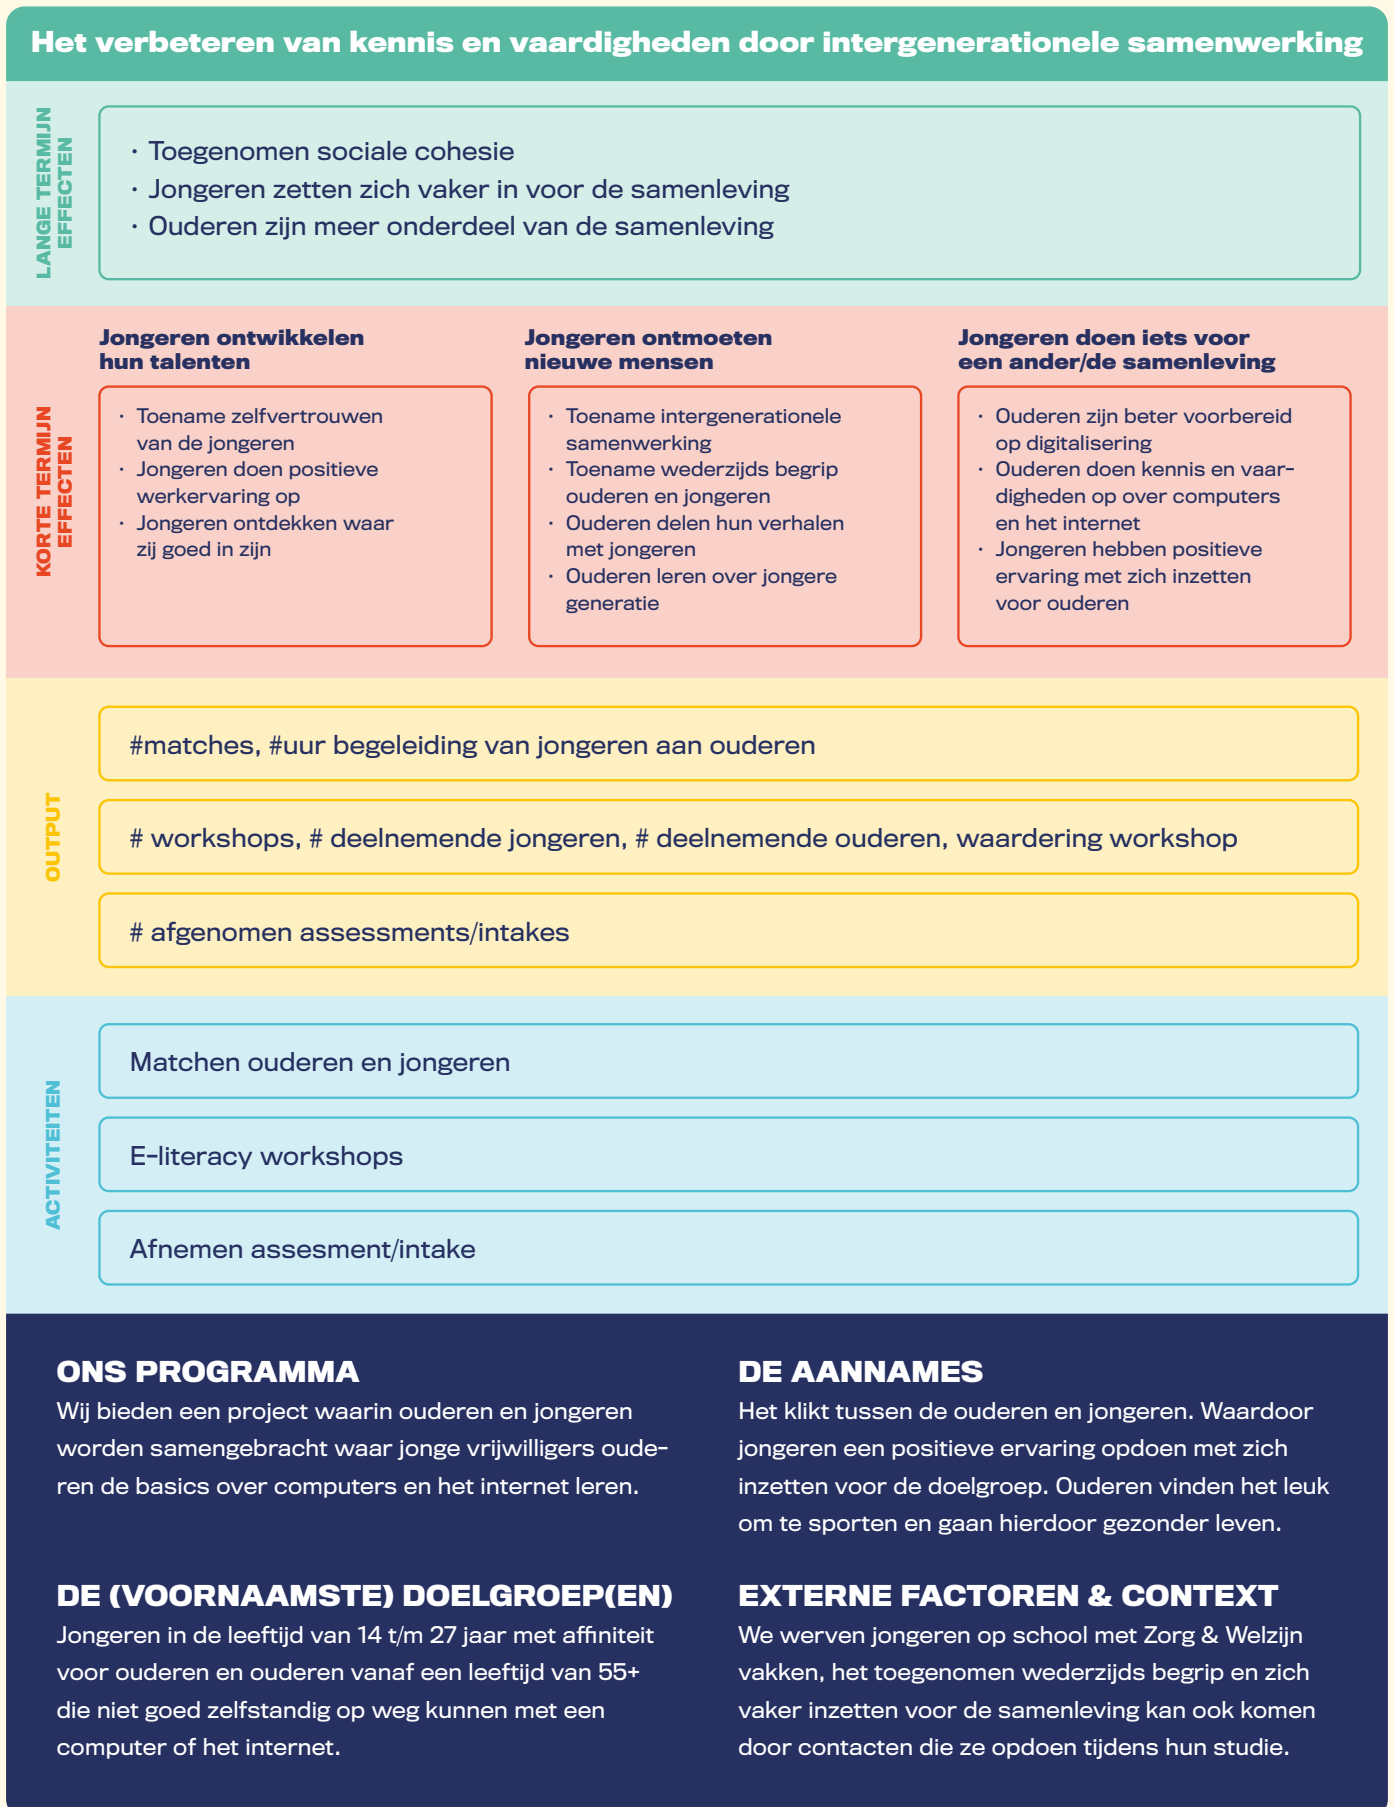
Het verbeteren van kennis en vaardigheden door intergenerationele samenwerking

LANGE TERMIJN EFFECTEN

· Toegenomen sociale cohesie
· Jongeren zetten zich vaker in voor de samenleving
· Ouderen zijn meer onderdeel van de samenleving

KORTE TERMIJN EFFECTEN

Jongeren ontwikkelen hun talenten

· Toename zelfvertrouwen van de jongeren
· Jongeren doen positieve werkervaring op
· Jongeren ontdekken waar zij goed in zijn

Jongeren ontmoeten nieuwe mensen

· Toename intergenerationele samenwerking
· Toename wederzijds begrip ouderen en jongeren
· Ouderen delen hun verhalen met jongeren
· Ouderen leren over jongere generatie

Jongeren doen iets voor een ander/de samenleving

· Ouderen zijn beter voorbereid op digitalisering
· Ouderen doen kennis en vaardigheden op over computers en het internet
· Jongeren hebben positieve ervaring met zich inzetten voor ouderen

OUTPUT

#matches, #uur begeleiding van jongeren aan ouderen

# workshops, # deelnemende jongeren, # deelnemende ouderen, waardering workshop

# afgenomen assessments/intakes

ACTIVITEITEN

Matchen ouderen en jongeren

E-literacy workshops

Afnemen assesment/intake

ONS PROGRAMMA
Wij bieden een project waarin ouderen en jongeren worden samengebracht waar jonge vrijwilligers ouderen de basics over computers en het internet leren.

DE AANNAMES
Het klikt tussen de ouderen en jongeren. Waardoor jongeren een positieve ervaring opdoen met zich inzetten voor de doelgroep. Ouderen vinden het leuk om te sporten en gaan hierdoor gezonder leven.

DE (VOORNAAMSTE) DOELGROEP(EN)
Jongeren in de leeftijd van 14 t/m 27 jaar met affiniteit voor ouderen en ouderen vanaf een leeftijd van 55+ die niet goed zelfstandig op weg kunnen met een computer of het internet.

EXTERNE FACTOREN & CONTEXT
We werven jongeren op school met Zorg & Welzijn vakken, het toegenomen wederzijds begrip en zich vaker inzetten voor de samenleving kan ook komen door contacten die ze opdoen tijdens hun studie.